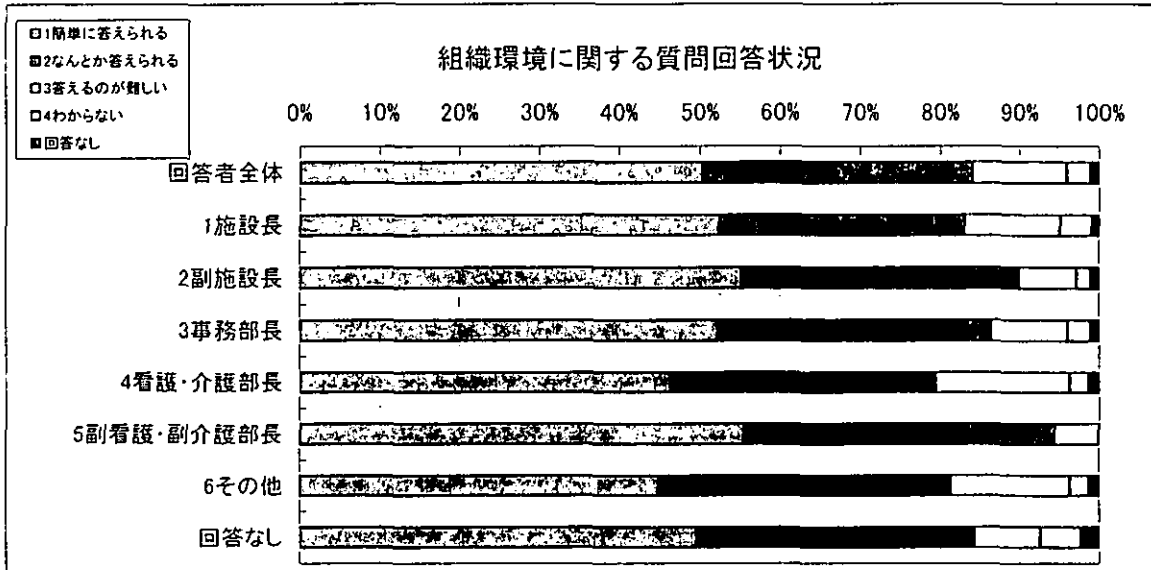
□1簡単に答えられる
■2なんとか答えられる
□3答えるのが難しい
□4わからない
■回答なし

組織環境に関する質問回答状況

0% 10% 20% 30% 40% 50% 60% 70% 80% 90% 100%

回答者全体
1施設長
2副施設長
3事務部長
4看護・介護部長
5副看護・副介護部長
6その他
回答なし